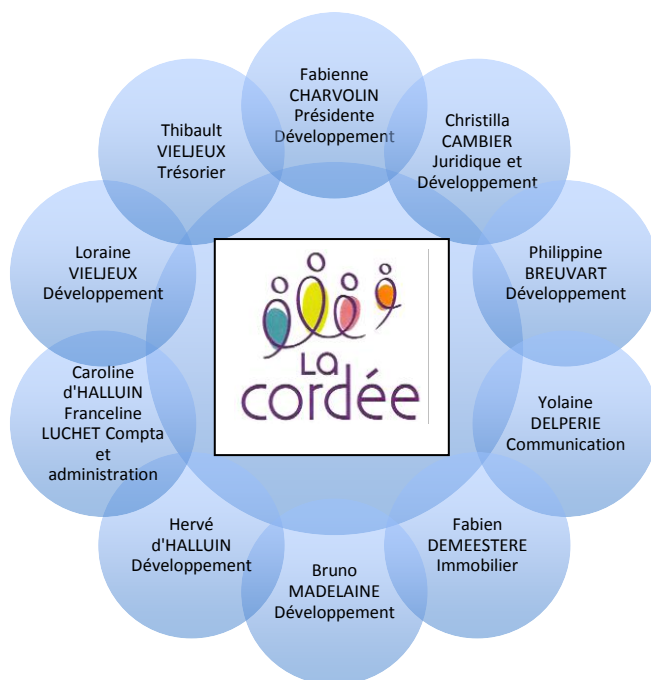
Fabienne CHARVOLIN Présidente Développement

Christilla CAMBIER Juridique et Développement

Philippine BREUVART Développement

Yolaine DELPERIE Communication

Fabien DEMEESTERE Immobilier

Bruno MADELAINE Développement

Hervé d'HALLUIN Développement

Caroline d'HALLUIN Franceline LUCHET Compta et administration

Loraine VIELJEUX Développement

Thibault VIELJEUX Trésorier

La cordée